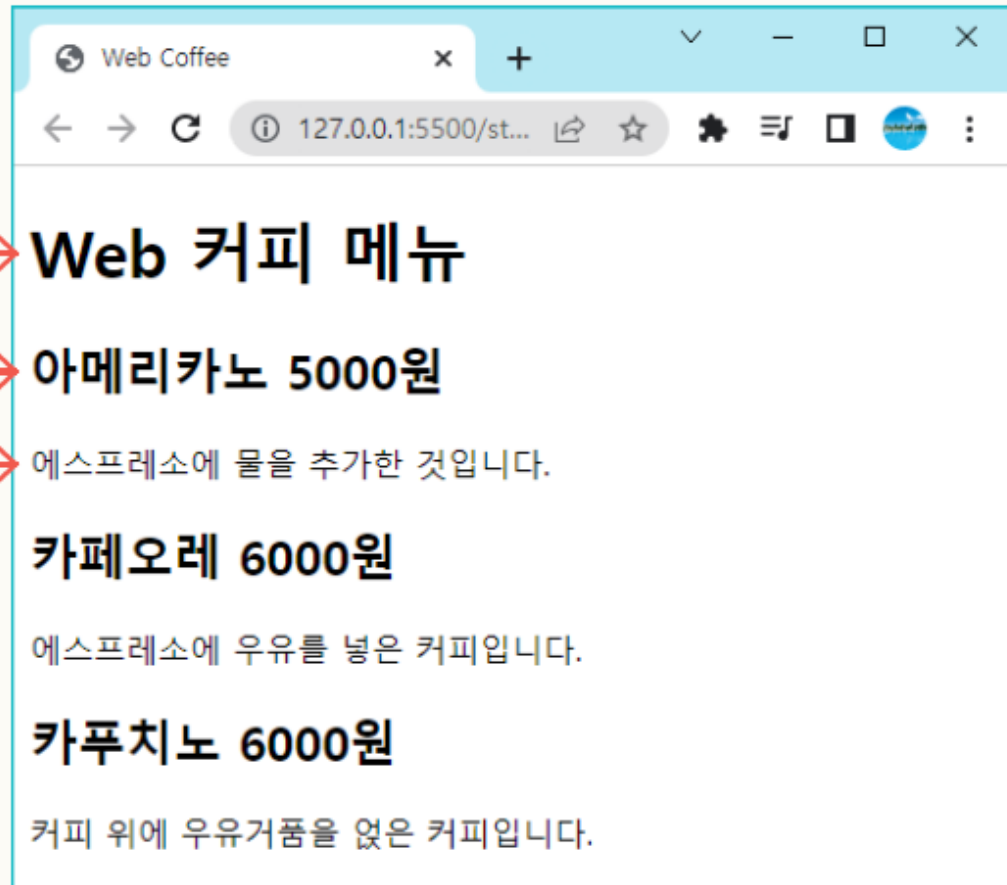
Web Coffee

127.0.0.1:5500/st...

Web 커피 메뉴

아메리카노 5000원

에스프레소에 물을 추가한 것입니다.

카페오레 6000원

에스프레소에 우유를 넣은 커피입니다.

카푸치노 6000원

커피 위에 우유거품을 얹은 커피입니다.